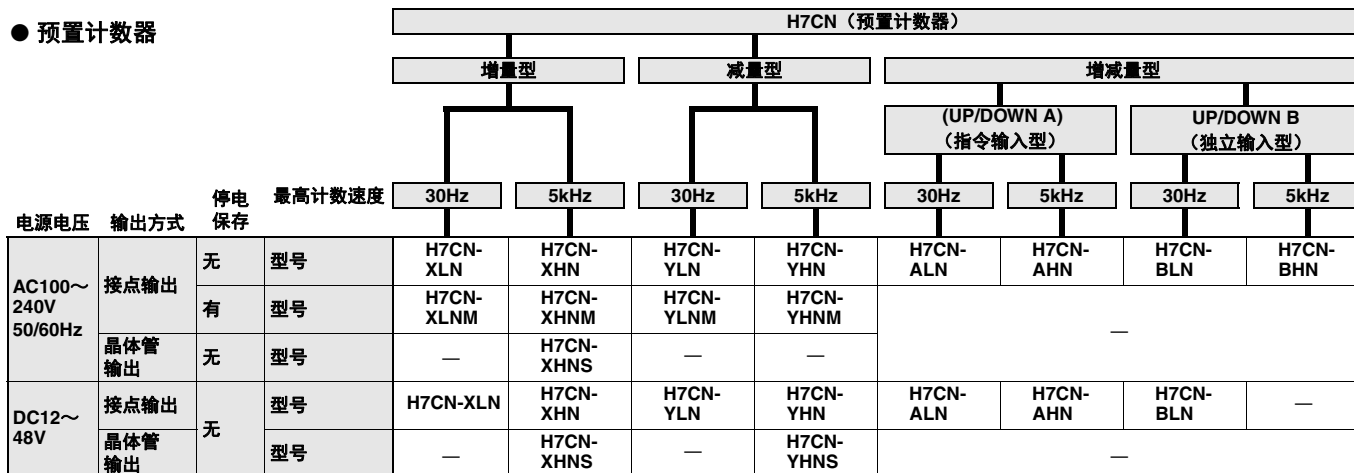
● 预置计数器

H7CN（预置计数器）

增量型

减量型

增减量型

(UP/DOWN A)
（指令输入型）

UP/DOWN B
（独立输入型）

| 电源电压 | 输出方式 | 停电保存 | 最高计数速度 | 30Hz | 5kHz | 30Hz | 5kHz | 30Hz | 5kHz | 30Hz | 5kHz |
|---|---|---|---|---|---|---|---|---|---|---|---|
| AC100～240V 50/60Hz | 接点输出 | 无 | 型号 | H7CN-XLN | H7CN-XHN | H7CN-YLN | H7CN-YHN | H7CN-ALN | H7CN-AHN | H7CN-BLN | H7CN-BHN |
| | | 有 | 型号 | H7CN-XLNM | H7CN-XHNM | H7CN-YLNM | H7CN-YHNM | — | | | |
| | 晶体管输出 | 无 | 型号 | — | H7CN-XHNS | — | — | | | | |
| DC12～48V | 接点输出 | 无 | 型号 | H7CN-XLN | H7CN-XHN | H7CN-YLN | H7CN-YHN | H7CN-ALN | H7CN-AHN | H7CN-BLN | — |
| | 晶体管输出 | | 型号 | — | H7CN-XHNS | — | H7CN-YHNS | — | | | |